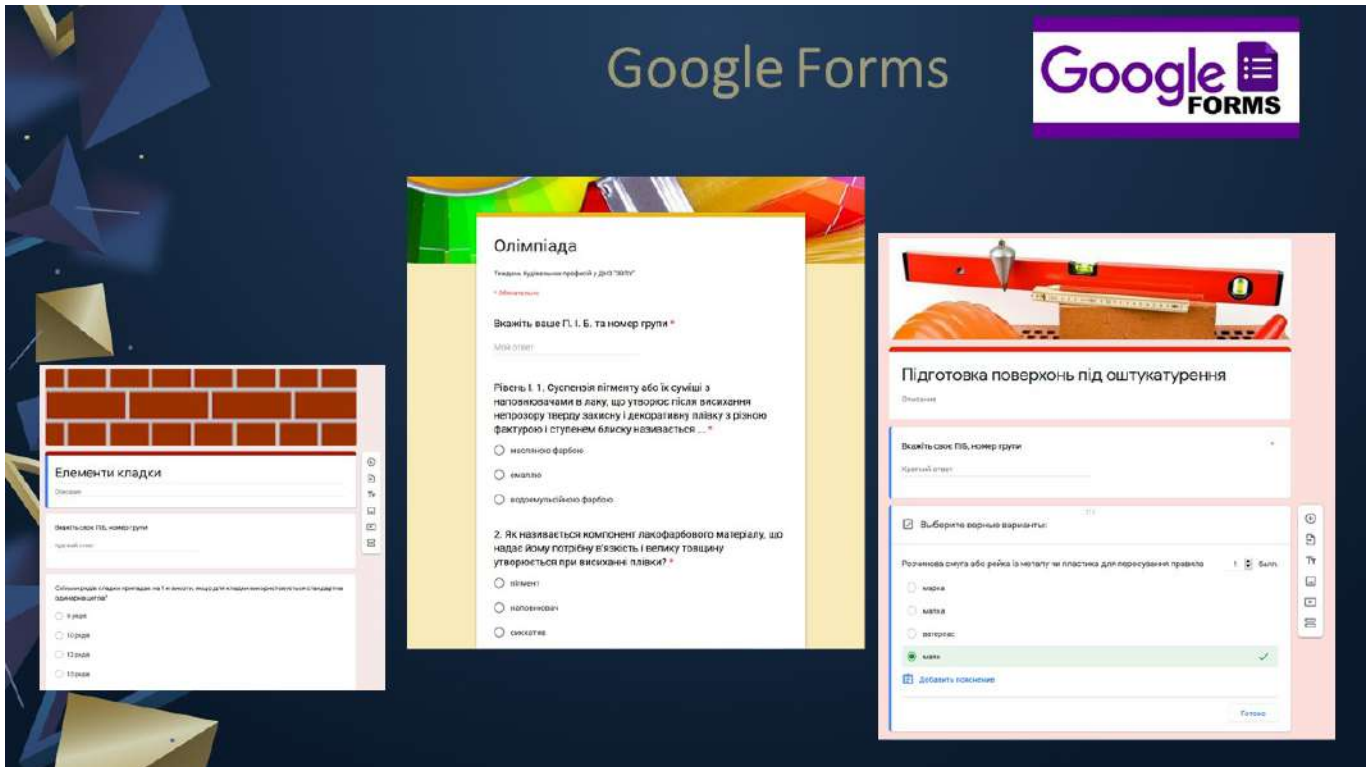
Google Forms

Google FORMS

Елементи кладки

Описание

Вкажіть своє ПІБ, номер групи

Краткий ответ

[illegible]

9 рядів

10 рядів

12 рядів

13 рядів

Олімпіада

Тиждень будівельних професій у ДНЗ "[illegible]"

* Обязательно

Вкажіть ваше П. І. Б. та номер групи *

Мой ответ

Рівень І. 1. Суспензія пігменту або їх суміші з наповнювачами в лаку, що утворює після висихання непрозору тверду захисну і декоративну плівку з різною фактурою і ступенем блиску називається ... *

масляною фарбою

емаллю

водоемульсійною фарбою

2. Як називається компонент лакофарбового матеріалу, що надає йому потрібну в'язкість і велику товщину утворюється при висиханні плівки? *

пігмент

наповнювач

сиккатив

Підготовка поверхонь під оштукатурення

Описание

Вкажіть своє ПІБ, номер групи

Краткий ответ

Выберите верные варианты:

Рочинова смуга або рейка із металу чи пластика для пересування правила

1 балл

марка

матка

ватерпас

маяк

Добавить пояснение

Готово